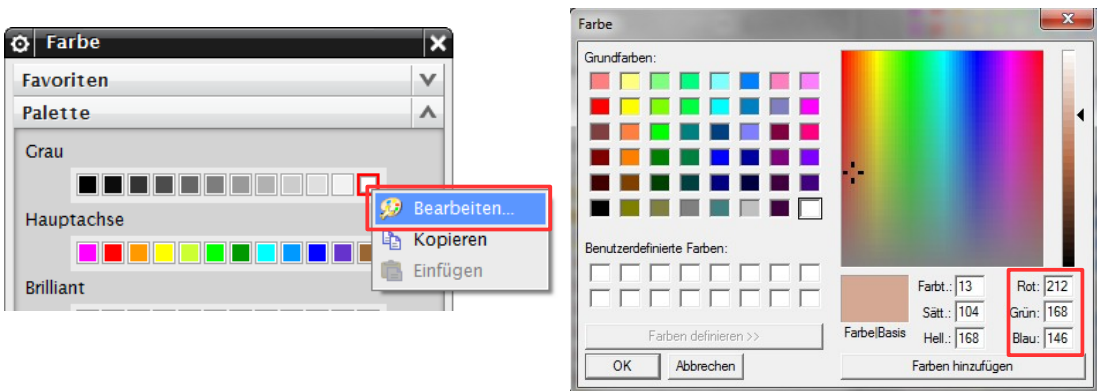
Farbe

Favoriten

Palette

Grau

Bearbeiten...

Kopieren

Einfügen

Hauptachse

Brilliant

Farbe

Grundfarben:

Benutzerdefinierte Farben:

Farben definieren >>

OK

Abbrechen

Farbe|Basis

Farbt.: 13

Sätt.: 104

Hell.: 168

Rot: 212

Grün: 168

Blau: 146

Farben hinzufügen